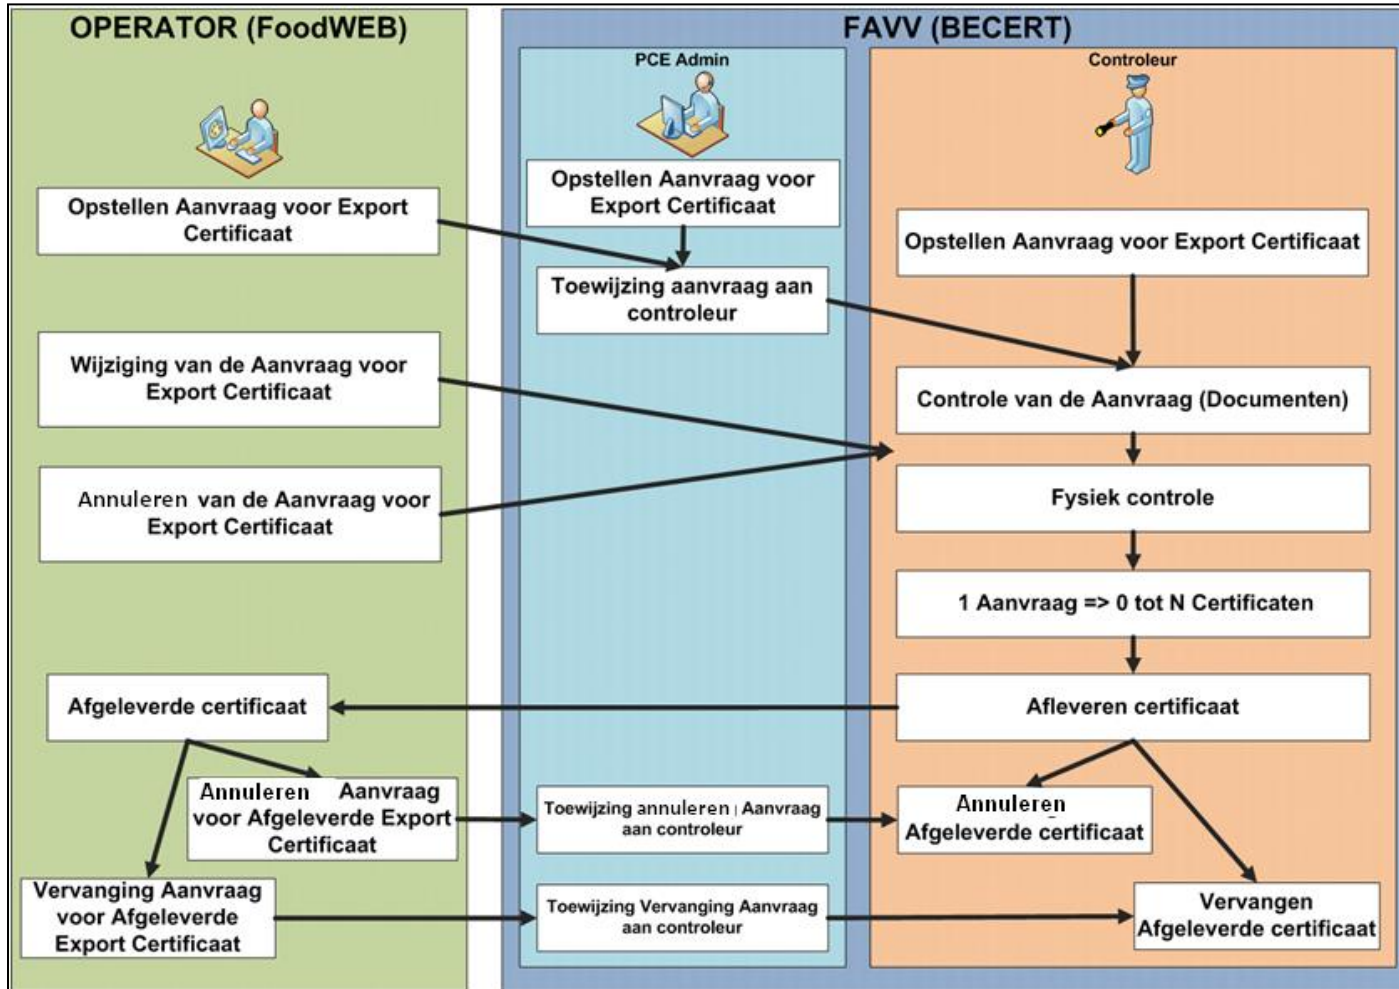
OPERATOR (FoodWEB)

Opstellen Aanvraag voor Export Certificaat

Wijziging van de Aanvraag voor Export Certificaat

Annuleren van de Aanvraag voor Export Certificaat

Afgeleverde certificaat

Annuleren Aanvraag voor Afgeleverde Export Certificaat

Vervanging Aanvraag voor Afgeleverde Export Certificaat

FAVV (BECERT)

PCE Admin

Opstellen Aanvraag voor Export Certificaat

Toewijzing aanvraag aan controleur

Toewijzing annuleren Aanvraag aan controleur

Toewijzing Vervanging Aanvraag aan controleur

Controleur

Opstellen Aanvraag voor Export Certificaat

Controle van de Aanvraag (Documenten)

Fysiek controle

1 Aanvraag => 0 tot N Certificaten

Afleveren certificaat

Annuleren Afgeleverde certificaat

Vervangen Afgeleverde certificaat